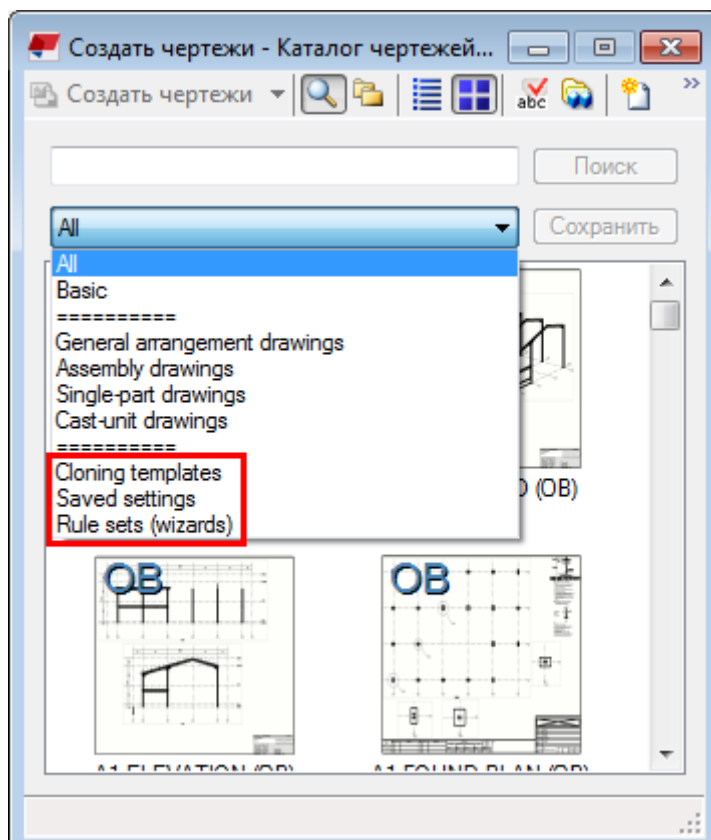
Создать чертежи - Каталог чертежей...

Создать чертежи

abc

Поиск

All

Сохранить

All
Basic
==========
General arrangement drawings
Assembly drawings
Single-part drawings
Cast-unit drawings
==========
Cloning templates
Saved settings
Rule sets (wizards)

D (OB)

OB

OB

A1 ELEVATION (OB)

A1 FOUND PLAN (OB)